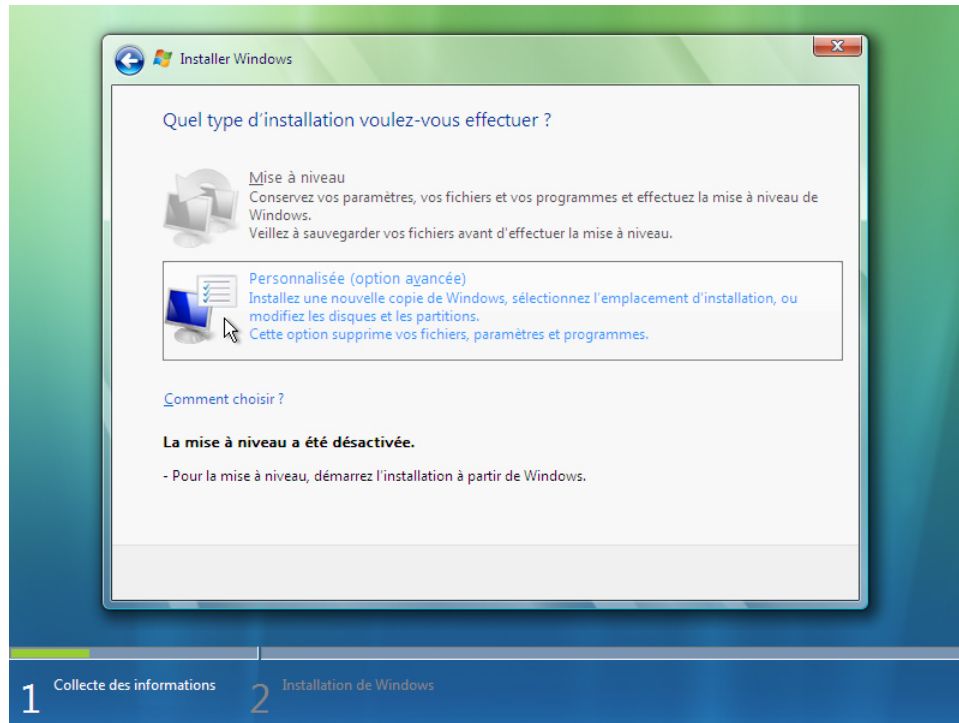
Installer Windows

Quel type d’installation voulez-vous effectuer ?

Mise à niveau
Conservez vos paramètres, vos fichiers et vos programmes et effectuez la mise à niveau de Windows.
Veillez à sauvegarder vos fichiers avant d'effectuer la mise à niveau.

Personnalisée (option avancée)
Installez une nouvelle copie de Windows, sélectionnez l'emplacement d'installation, ou modifiez les disques et les partitions.
Cette option supprime vos fichiers, paramètres et programmes.

Comment choisir ?

La mise à niveau a été désactivée.

- Pour la mise à niveau, démarrez l'installation à partir de Windows.

1 Collecte des informations
2 Installation de Windows